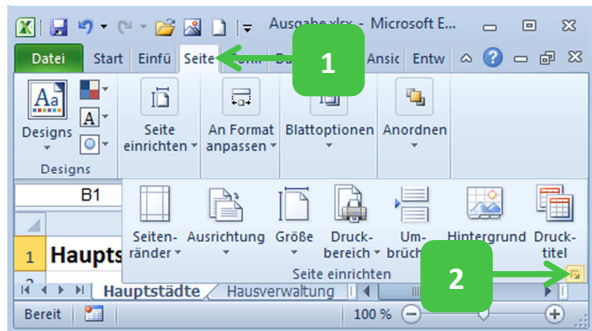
Ausgabe.xlsx - Microsoft E...

Datei
Start
Einfü
Seite
Da
Ansic
Entw

1

Designs
Designs
Seite einrichten
An Format anpassen
Blattoptionen
Anordnen

B1

Seitenränder
Ausrichtung
Größe
Druckbereich
Umbrüche
Hintergrund
Drucktitel
Seite einrichten

2

1
Haupts

Hauptstädte
Hausverwaltung

Bereit
100 %